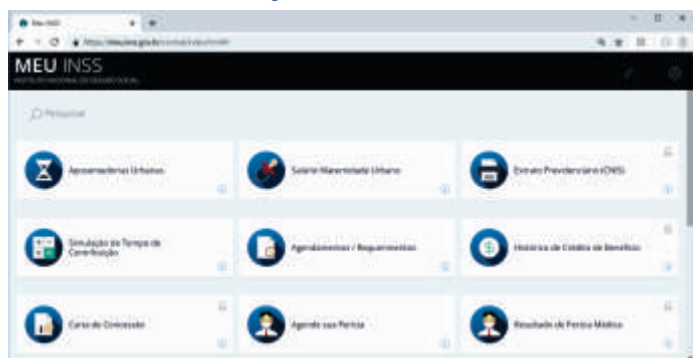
Meu INSS

MEU INSS
INSTITUTO NACIONAL DO SEGURO SOCIAL

Pesquisar

Aposentadorias Urbanas

Salário Maternidade Urbano

Extrato Previdenciário (CNIS)

Simulação de Tempo de Contribuição

Agendamentos / Requerimentos

Histórico de Crédito de Benefício

Carta de Concessão

Agende sua Perícia

Resultado de Perícia Médica